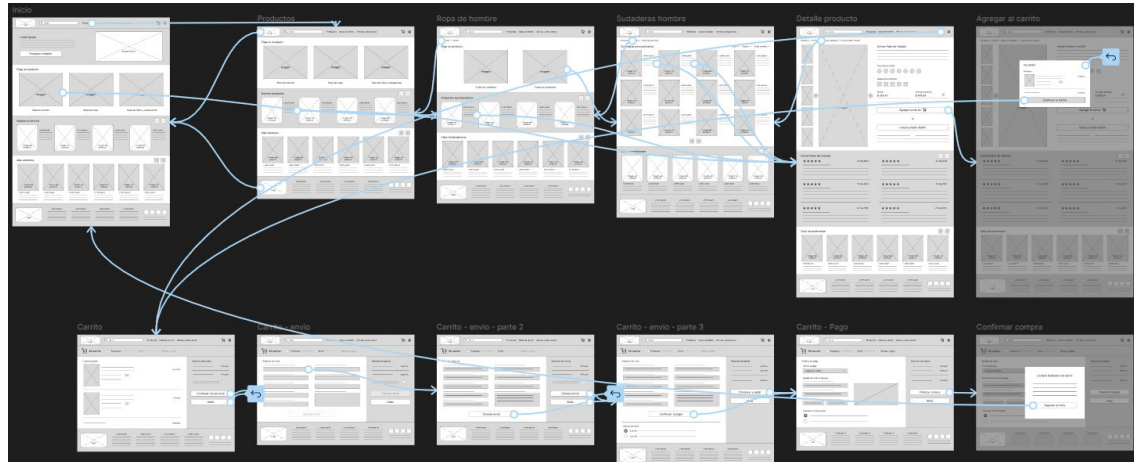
Inicio

Productos

Ropa de hombre

Sudaderas hombre

Detalle producto

Agregar al carrito

Carrito

Carrito - envio

Carrito - envio - parte 2

Carrito - envio - parte 3

Carrito - Pago

Confirmar compra